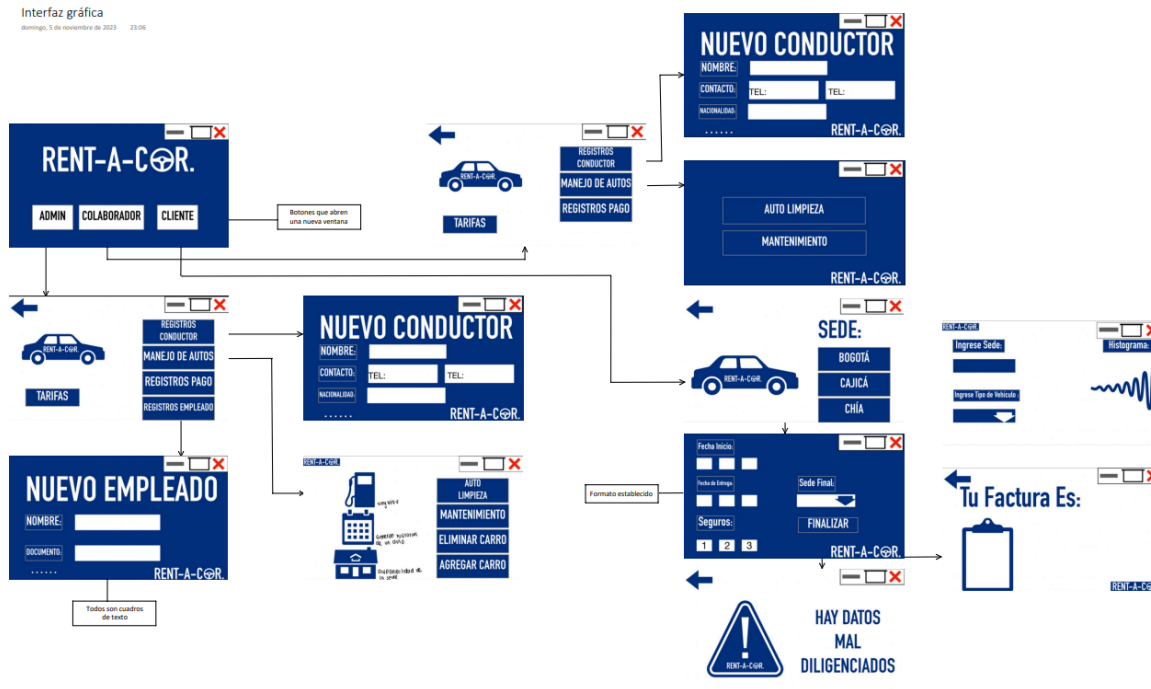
Interfaz gráfica
domingo, 5 de noviembre de 2023 23:06

RENT-A-CAR.
ADMIN
COLABORADOR
CLIENTE

Botones que abren una nueva ventana

RENT-A-CAR
TARIFAS
REGISTROS CONDUCTOR
MANEJO DE AUTOS
REGISTROS PAGO

NUEVO CONDUCTOR
NOMBRE:
CONTACTO:
TEL:
TEL:
NACIONALIDAD:
......
RENT-A-CAR.

AUTO LIMPIEZA
MANTENIMIENTO
RENT-A-CAR.

RENT-A-CAR
TARIFAS
REGISTROS CONDUCTOR
MANEJO DE AUTOS
REGISTROS PAGO
REGISTROS EMPLEADO

NUEVO CONDUCTOR
NOMBRE:
CONTACTO:
TEL:
TEL:
NACIONALIDAD:
......
RENT-A-CAR.

NUEVO EMPLEADO
NOMBRE:
DOCUMENTO:
......
RENT-A-CAR.

Todos son cuadros de texto

RENT-A-CAR
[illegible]
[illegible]
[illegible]
AUTO LIMPIEZA
MANTENIMIENTO
ELIMINAR CARRO
AGREGAR CARRO

RENT-A-CAR
SEDE:
BOGOTÁ
CAJICÁ
CHÍA

RENT-A-CAR
Ingrese Sede:
Histograma:
Ingrese Tipo de Vehiculo

Formato establecido

Fecha Inicio:
Fecha de Entrega:
Sede Final:
Seguros:
1 2 3
FINALIZAR
RENT-A-CAR.

Tu Factura Es:
RENT-A-CAR

RENT-A-CAR.
HAY DATOS
MAL
DILIGENCIADOS